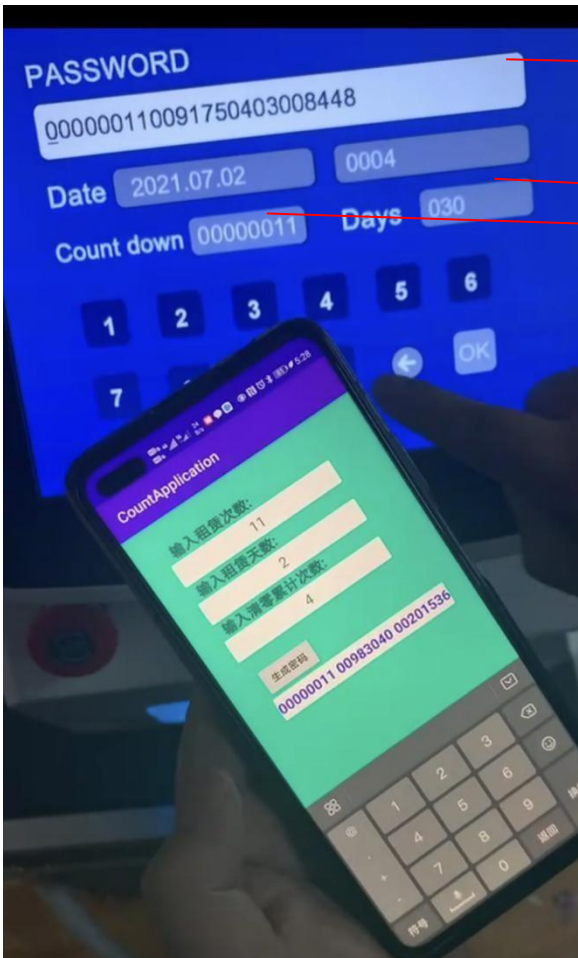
PASSWORD

000000110091750403008448

Date 2021.07.02

0004

Days 030

Count down 00000011

1 2 3 4 5 6

7

OK

5:28

CountApplication

输入租赁次数:

11

输入租赁天数:

2

输入清零累计次数:

4

生成密码

00000011 00983040 00201536

1 2 3

4 5 6

7 8 9

0

符号

返回